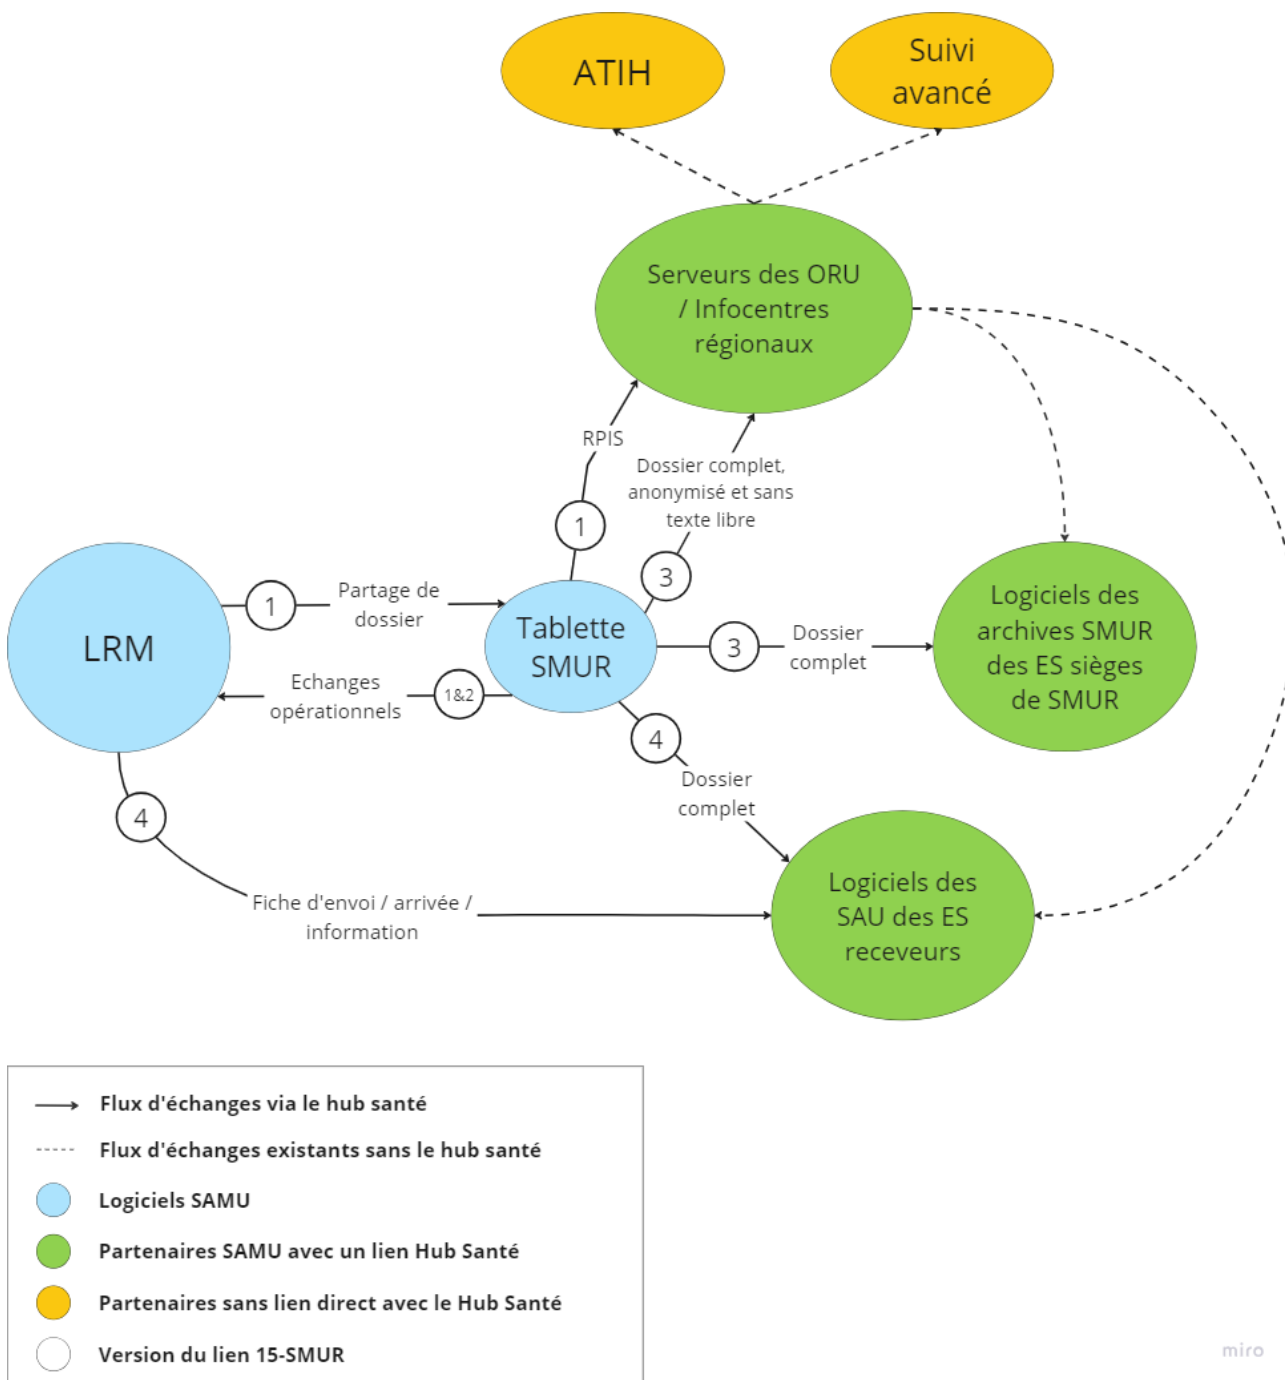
ATIH

Suivi avancé

Serveurs des ORU / Infocentres régionaux

RPIS

Dossier complet, anonymisé et sans texte libre

1

3

LRM

1

Partage de dossier

Tablette SMUR

3

Dossier complet

Logiciels des archives SMUR des ES sièges de SMUR

Echanges opérationnels

1&2

4

Dossier complet

4

Fiche d'envoi / arrivée / information

Logiciels des SAU des ES receveurs

Flux d'échanges via le hub santé

Flux d'échanges existants sans le hub santé

Logiciels SAMU

Partenaires SAMU avec un lien Hub Santé

Partenaires sans lien direct avec le Hub Santé

Version du lien 15-SMUR

miro